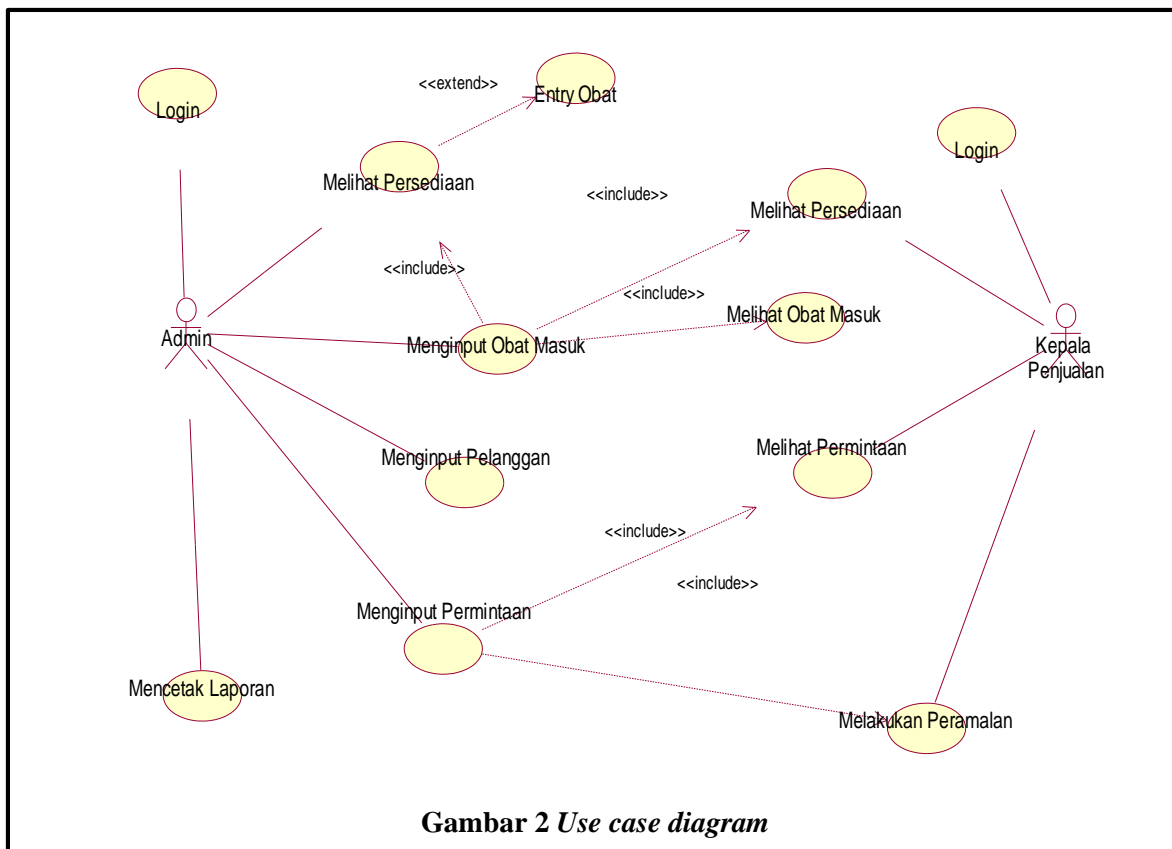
Login

<<extend>>

Entry Obat

Melihat Persediaan

<<include>>

Login

Melihat Persediaan

<<include>>

<<include>>

Admin

Menginput Obat Masuk

Melihat Obat Masuk

Kepala Penjualan

Menginput Pelanggan

Melihat Permintaan

<<include>>

<<include>>

Menginput Permintaan

Mencetak Laporan

Melakukan Peramalan

**Gambar 2** *Use case diagram*